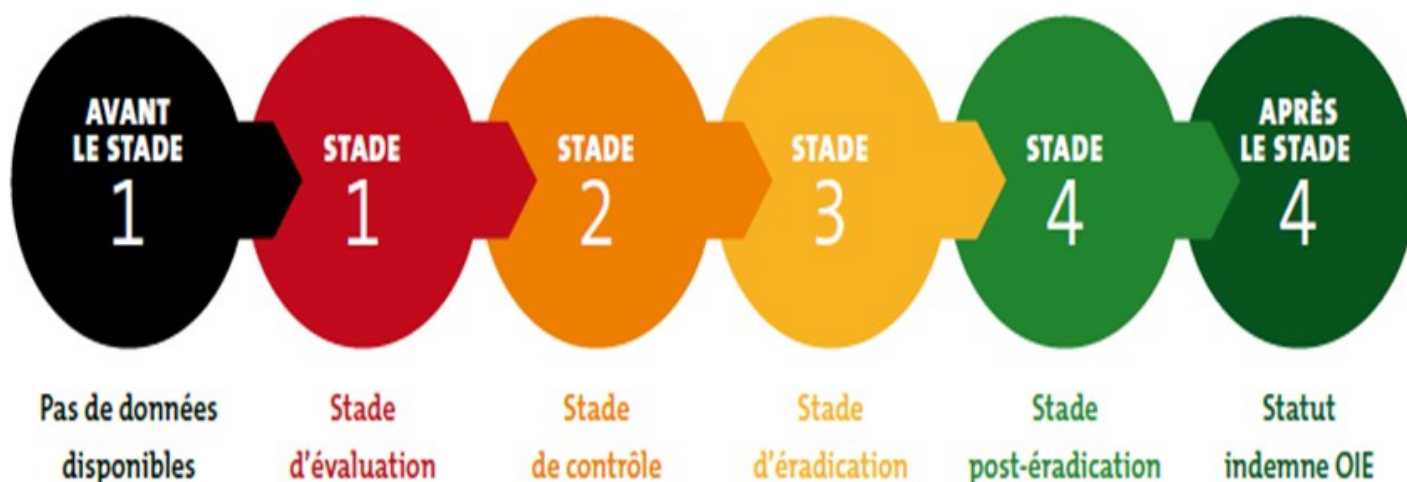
AVANT LE STADE
1

STADE
1

STADE
2

STADE
3

STADE
4

APRÈS LE STADE
4

Pas de données disponibles

Stade d'évaluation

Stade de contrôle

Stade d'éradication

Stade post-éradication

Statut indemne OIE